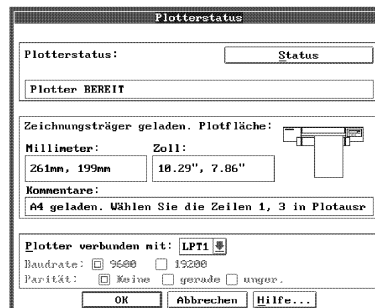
Plotterstatus

Plotterstatus:
Status

Plotter BEREIT

Zeichnungsträger geladen. Plotfläche:

Millimeter:
261mm, 199mm

Zoll:
10.29", 7.86"

Kommentare:
A4 geladen. Wählen Sie die Zeilen 1, 3 in Plotausr

Plotter verbunden mit: LPT1

Baudrate: 9600 19200

Parität: Keine gerade unger.

OK
Abbrechen
Hilfe...